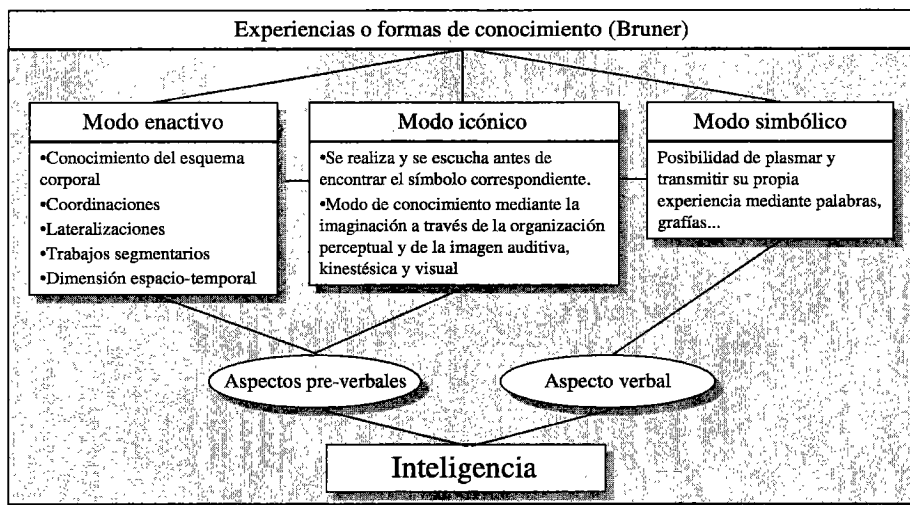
Experiencias o formas de conocimiento (Bruner)

Modo enactivo

•Conocimiento del esquema corporal
•Coordinaciones
•Lateralizaciones
•Trabajos segmentarios
•Dimensión espacio-temporal

Modo icónico

•Se realiza y se escucha antes de encontrar el símbolo correspondiente.
•Modo de conocimiento mediante la imaginación a través de la organización perceptual y de la imagen auditiva, kinestésica y visual

Modo simbólico

Posibilidad de plasmar y transmitir su propia experiencia mediante palabras, grafías...

Aspectos pre-verbales

Aspecto verbal

Inteligencia